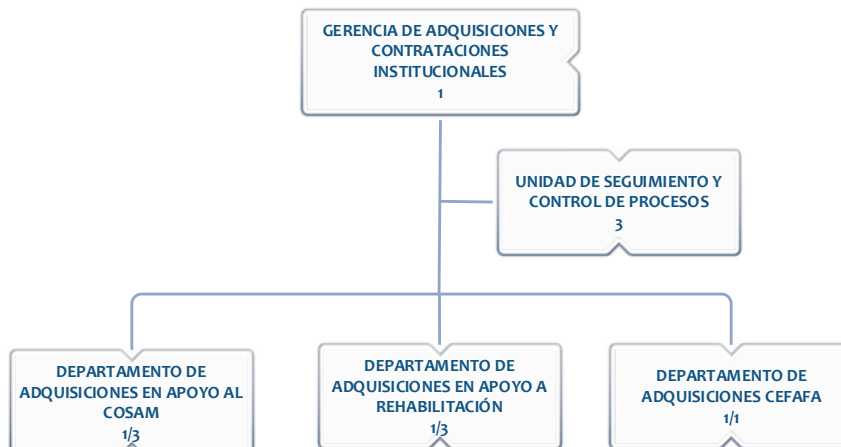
GERENCIA DE ADQUISICIONES Y CONTRATACIONES INSTITUCIONALES
1

UNIDAD DE SEGUIMIENTO Y CONTROL DE PROCESOS
3

DEPARTAMENTO DE ADQUISICIONES EN APOYO AL COSAM
1/3

DEPARTAMENTO DE ADQUISICIONES EN APOYO A REHABILITACIÓN
1/3

DEPARTAMENTO DE ADQUISICIONES CEFAFA
1/1